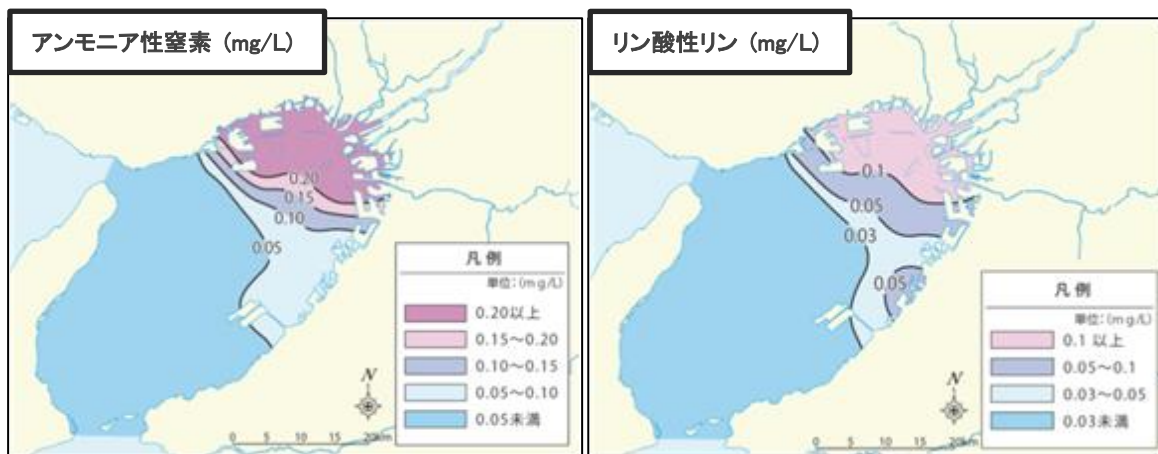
アンモニア性窒素（mg/L）

0.20
0.15
0.10
0.05

凡例
単位：(mg/L)
0.20以上
0.15～0.20
0.10～0.15
0.05～0.10
0.05未満

N
0 5 10 15 20km

リン酸性リン（mg/L）

0.1
0.05
0.03
0.05

凡例
単位：(mg/L)
0.1 以上
0.05～0.1
0.03～0.05
0.03未満

N
0 5 10 15 20km